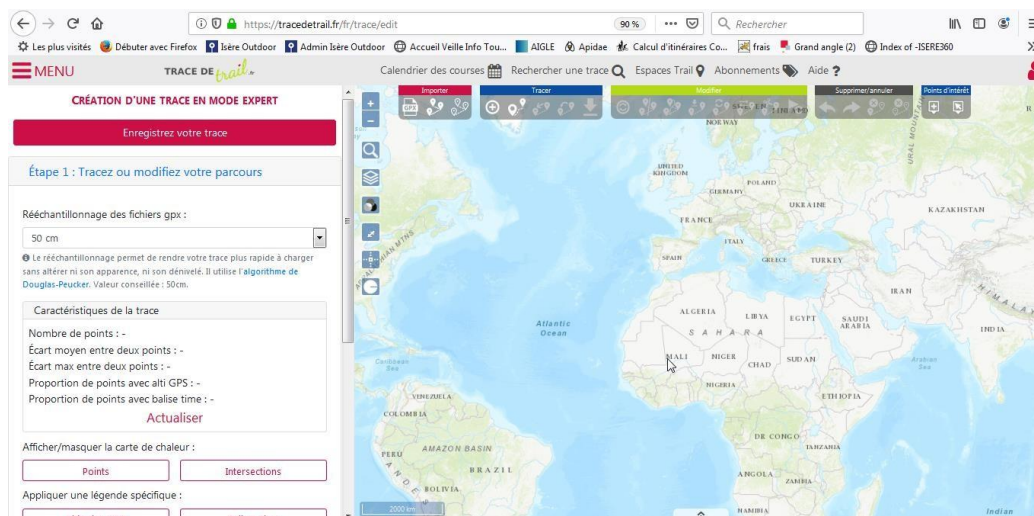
https://tracedetrail.fr/fr/trace/edit

90 %

Rechercher

Les plus visités | Débuter avec Firefox | Isère Outdoor | Admin Isère Outdoor | Accueil Veille Info Tou... | AIGLE | Apidae | Calcul d'itinéraires Co... | frais | Grand angle (2) | Index of -ISERE360

MENU

TRACE DE trail

Calendrier des courses | Rechercher une trace | Espaces Trail | Abonnements | Aide ?

CRÉATION D'UNE TRACE EN MODE EXPERT

Enregistrez votre trace

Étape 1 : Tracez ou modifiez votre parcours

Rééchantillonnage des fichiers gpx :

50 cm

Le rééchantillonnage permet de rendre votre trace plus rapide à charger sans altérer ni son apparence, ni son dénivelé. Il utilise l'algorithme de Douglas-Peucker. Valeur conseillée : 50cm.

Caractéristiques de la trace

Nombre de points : -
Écart moyen entre deux points : -
Écart max entre deux points : -
Proportion de points avec alti GPS : -
Proportion de points avec balise time : -

Actualiser

Afficher/masquer la carte de chaleur :

Points | Intersections

Appliquer une légende spécifique :

Importer | Tracer | Modifier | Supprimer/annuler | Points d'intérêt

GPX

NORWAY
UNITED KINGDOM
POLAND
GERMANY
UKRAINE
KAZAKHSTAN
FRANCE
ITALY
SPAIN
GREECE
TURKEY
IRAN
ALGERIA
LIBYA
EGYPT
SAUDI ARABIA
INDIA
Atlantic Ocean
SAHARA
MALI
NIGER
CHAD
SUDAN
NIGERIA
ETHIOPIA
VENEZUELA
COLOMBIA
DR CONGO
TANZANIA
PERU
AMAZON BASIN
BRAZIL
ANGOLA
ZAMBIA
BOLIVIA
NAMIBIA
Caribbean Sea
Arabian Sea
Indian
2000 km